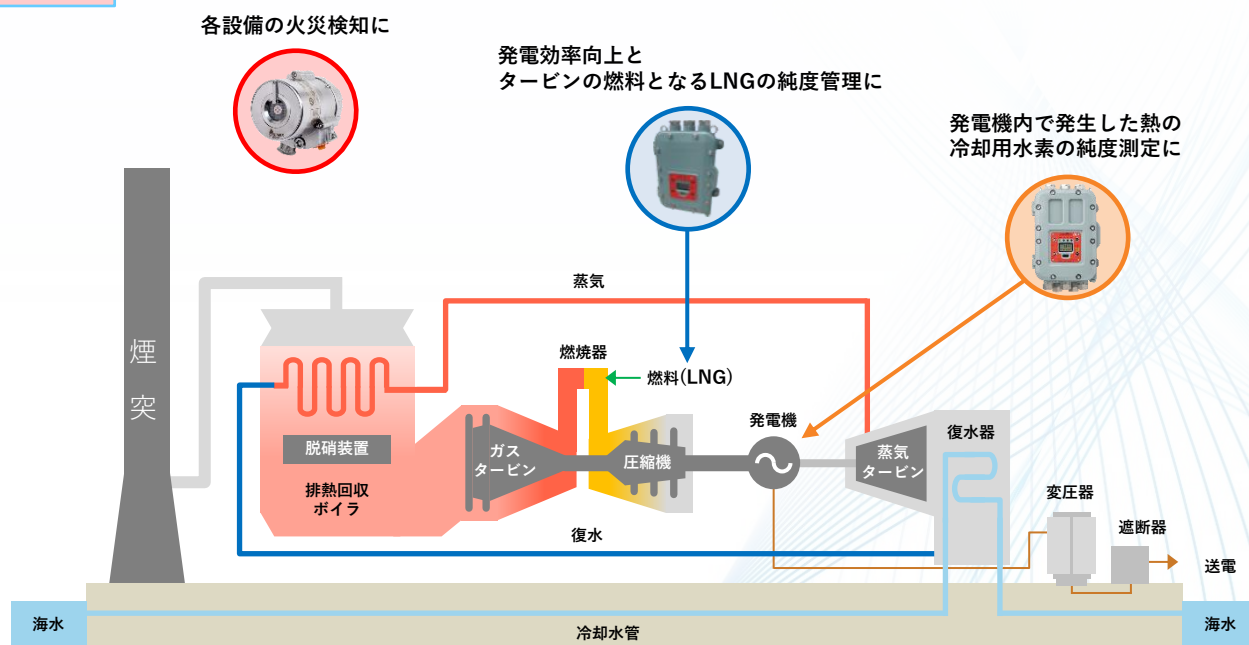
各設備の火災検知に

発電効率向上と
タービンの燃料となるLNGの純度管理に

発電機内で発生した熱の
冷却用水素の純度測定に

蒸気

煙突

燃焼器

燃料（LNG）

脱硝装置

排熱回収
ボイラ

ガス
タービン

圧縮機

発電機

蒸気
タービン

復水器

変圧器

遮断器

送電

復水

海水

冷却水管

海水